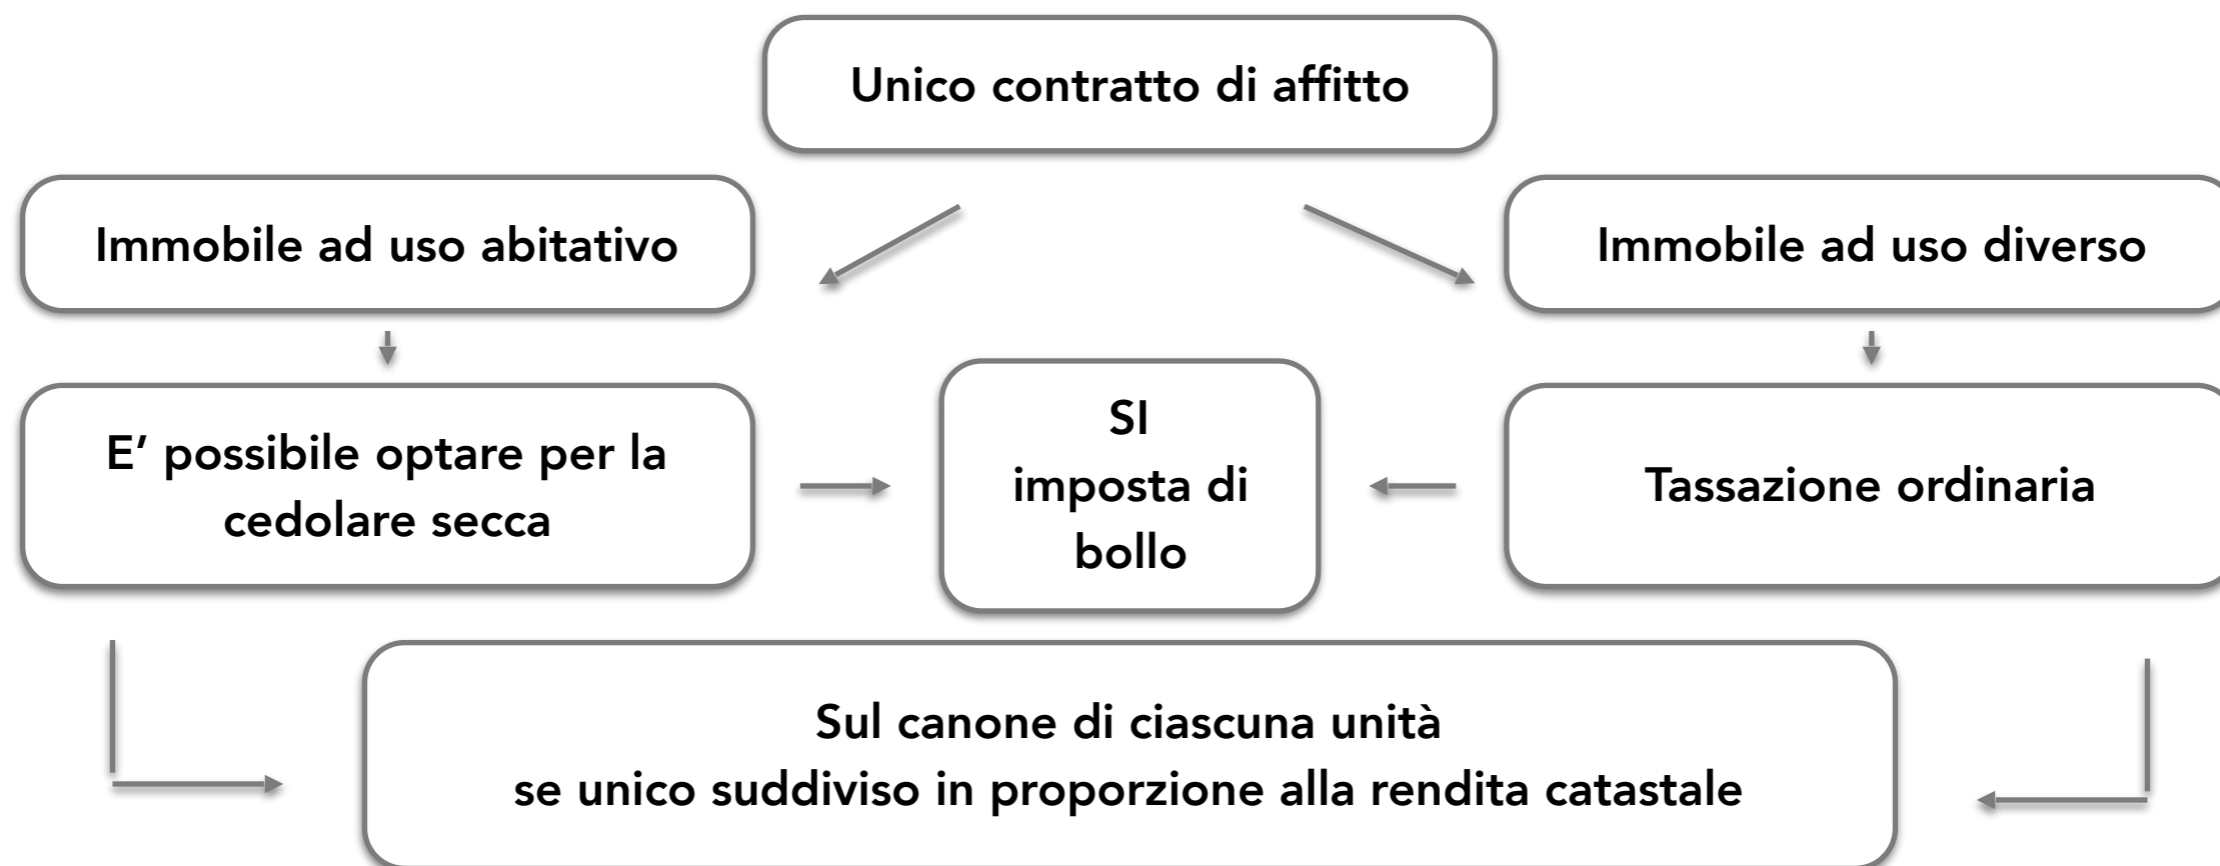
Unico contratto di affitto

Immobile ad uso abitativo

Immobile ad uso diverso

E' possibile optare per la cedolare secca

SI
imposta di
bollo

Tassazione ordinaria

Sul canone di ciascuna unità
se unico suddiviso in proporzione alla rendita catastale